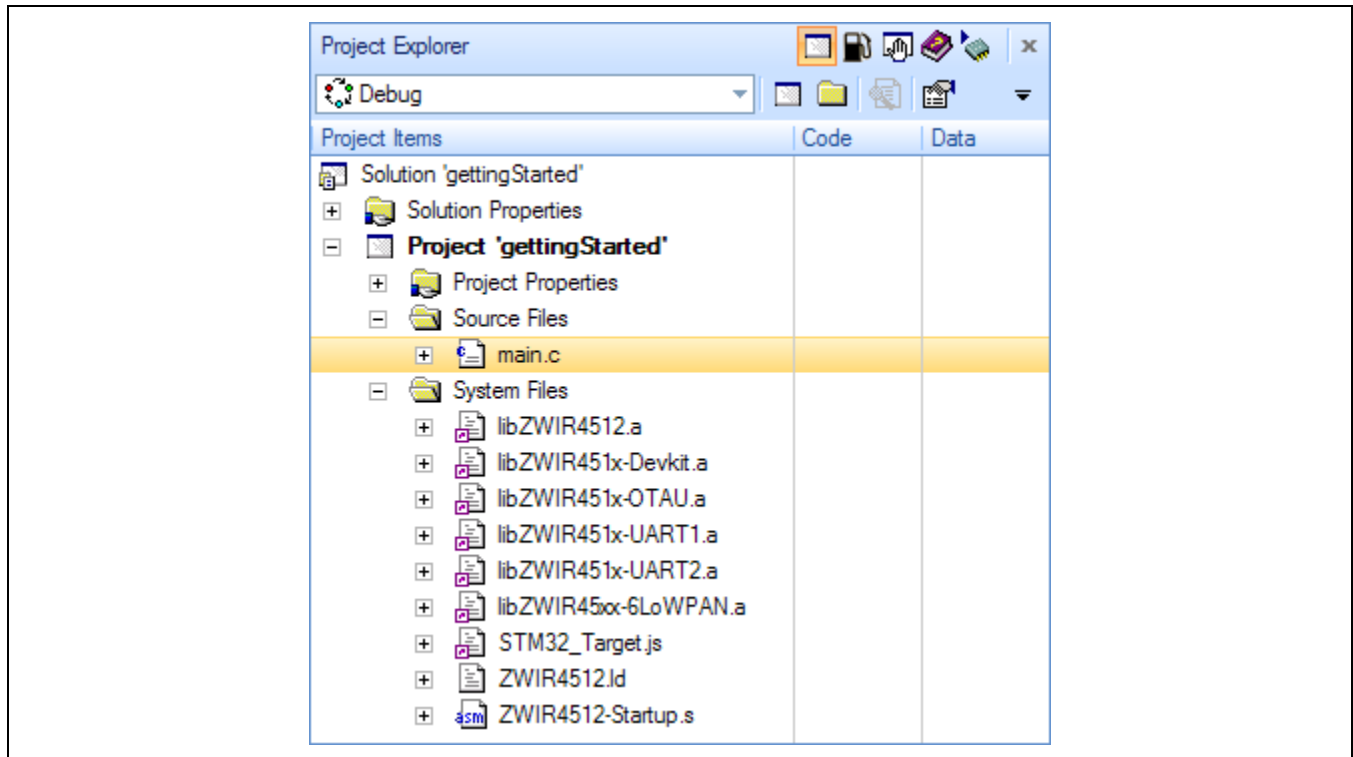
Project Explorer

Debug

| Project Items | Code | Data |
|---|---|---|
| Solution 'gettingStarted' | | |
| Solution Properties | | |
| **Project 'gettingStarted'** | | |
| Project Properties | | |
| Source Files | | |
| main.c | | |
| System Files | | |
| libZWIR4512.a | | |
| libZWIR451x-Devkit.a | | |
| libZWIR451x-OTAU.a | | |
| libZWIR451x-UART1.a | | |
| libZWIR451x-UART2.a | | |
| libZWIR45xx-6LoWPAN.a | | |
| STM32_Target.js | | |
| ZWIR4512.ld | | |
| ZWIR4512-Startup.s | | |